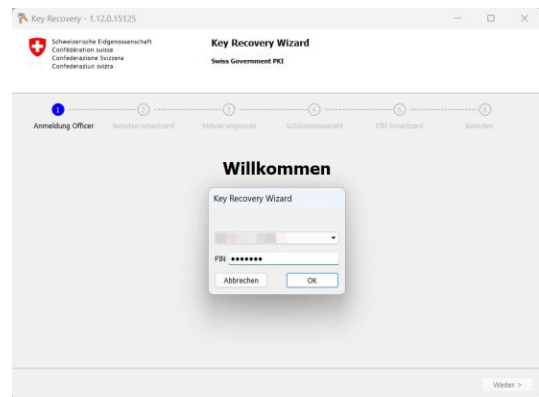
Key Recovery - 1.12.0.15125

Schweizerische Eidgenossenschaft
Confédération suisse
Confederazione Svizzera
Confederaziun svizra

Key Recovery Wizard
Swiss Government PKI

1 Anmeldung Officer
2 Benutzersmartcard
3 Aktivierungscode
4 Schlüsselauswahl
5 PIN Smartcard
6 Beenden

Willkommen

Key Recovery Wizard

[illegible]

PIN •••••••

Abbrechen
OK

Weiter >